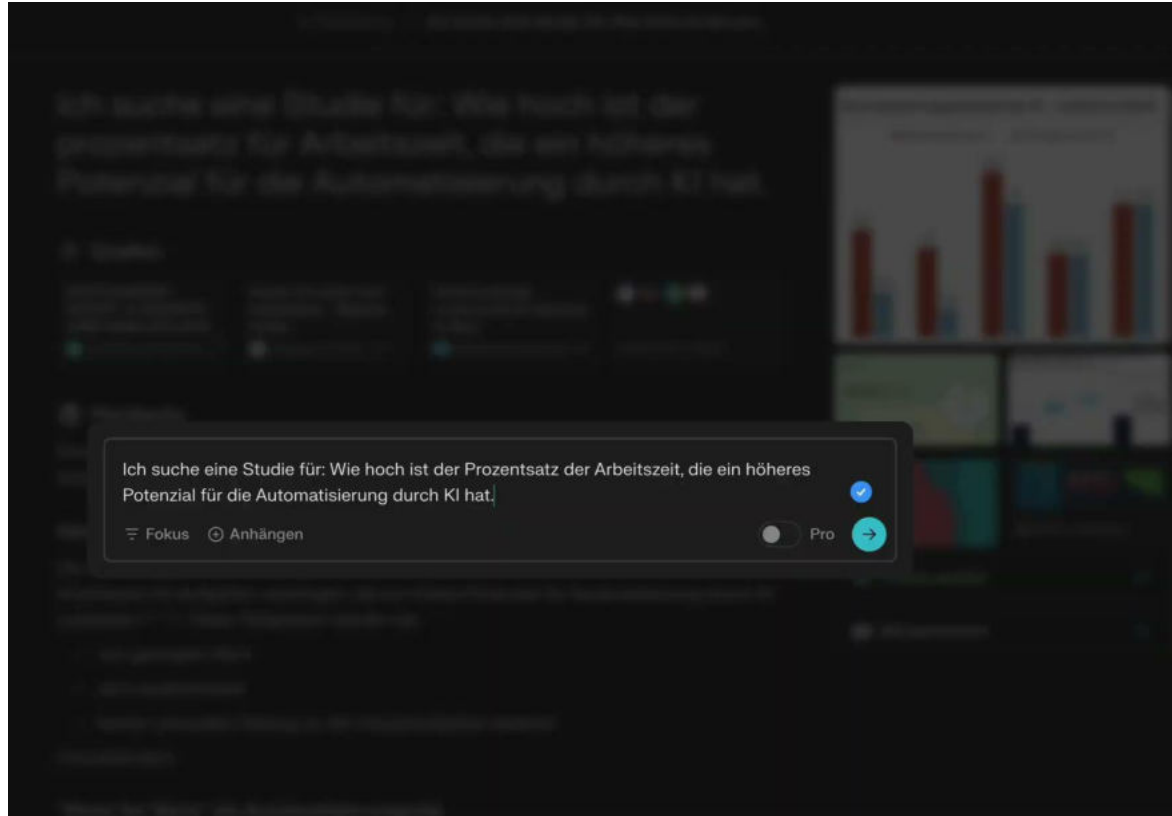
Ich suche eine Studie für: Wie hoch ist der prozentsatz für Arbeitszeit, die ein höheres Potenzial für die Automatisierung durch KI hat.

Quellen

Perplexity

Ich suche eine Studie für: Wie hoch ist der Prozentsatz der Arbeitszeit, die ein höheres Potenzial für die Automatisierung durch KI hat.

Fokus
Anhängen
Pro